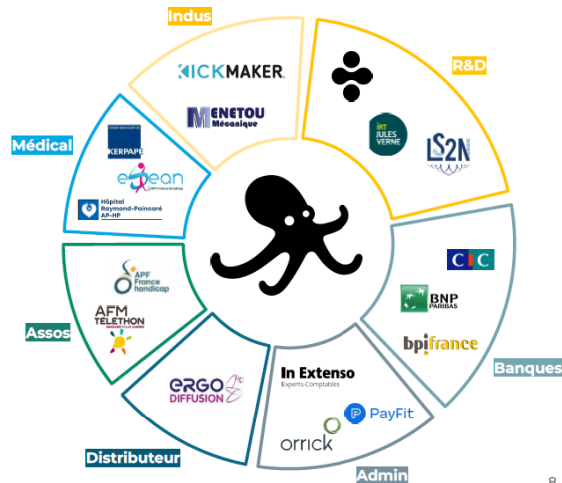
Indus

KICKMAKER

MENETOU Mécanique

R&D

IRT JULES VERNE

LS2N

Médical

CENTRE MUTUALISTE KERPAPE

ecean

Hôpital Raymond-Poincaré AP-HP

Banques

CIC

BNP PARIBAS

bpifrance

Assos

APF France handicap

AFM TELETHON

Distributeur

ERGO DIFFUSION

Admin

In Extenso Experts-Comptables

PayFit

orrick

8